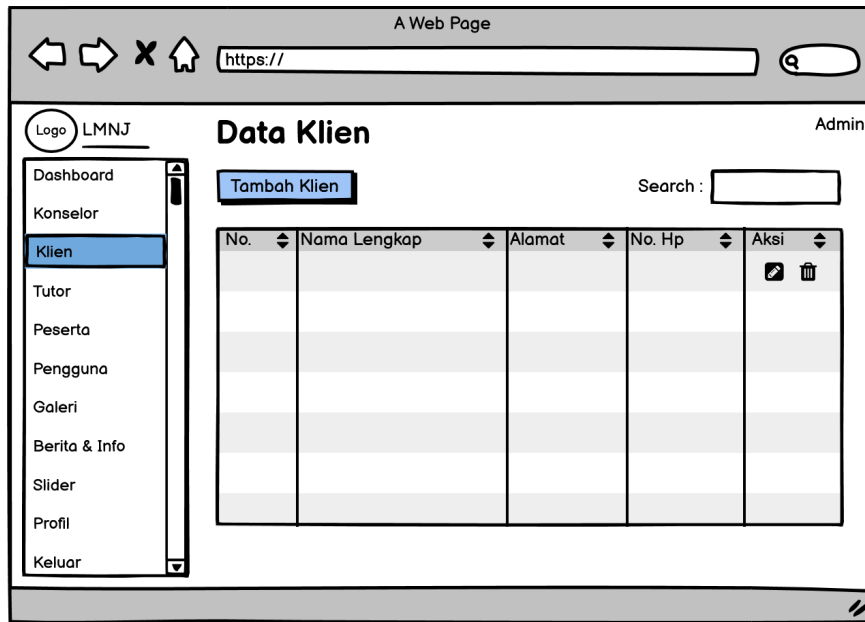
A Web Page

https://

Logo LMNJ

Data Klien

Admin

Dashboard
Konselor
Klien
Tutor
Peserta
Pengguna
Galeri
Berita & Info
Slider
Profil
Keluar

Tambah Klien

Search :

| No. | Nama Lengkap | Alamat | No. Hp | Aksi |
|---|---|---|---|---|
| | | | | |